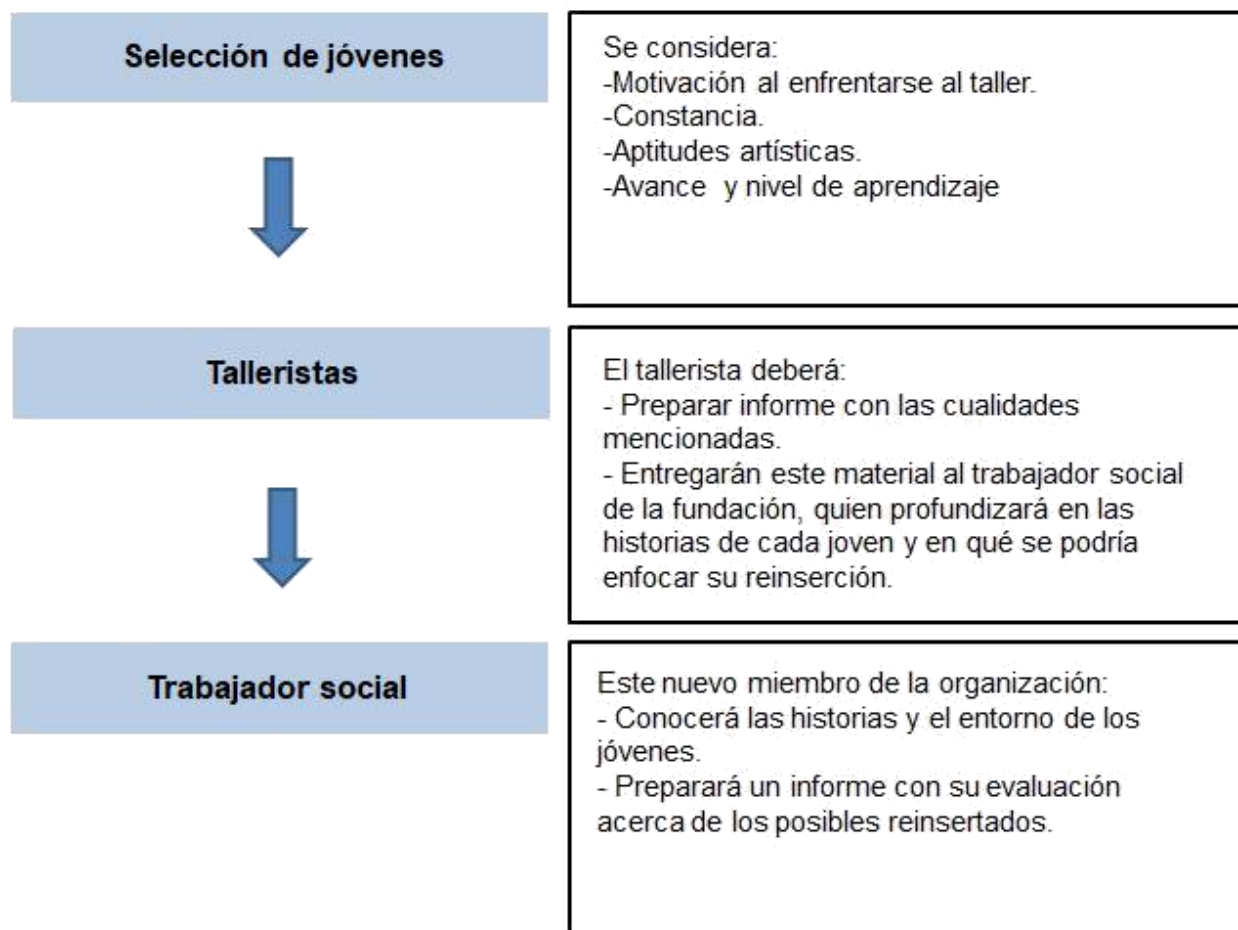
Selección de jóvenes

Se considera:
-Motivación al enfrentarse al taller.
-Constancia.
-Aptitudes artísticas.
-Avance y nivel de aprendizaje

Talleristas

El tallerista deberá:
- Preparar informe con las cualidades mencionadas.
- Entregarán este material al trabajador social de la fundación, quien profundizará en las historias de cada joven y en qué se podría enfocar su reinserción.

Trabajador social

Este nuevo miembro de la organización:
- Conocerá las historias y el entorno de los jóvenes.
- Preparará un informe con su evaluación acerca de los posibles reinsertados.